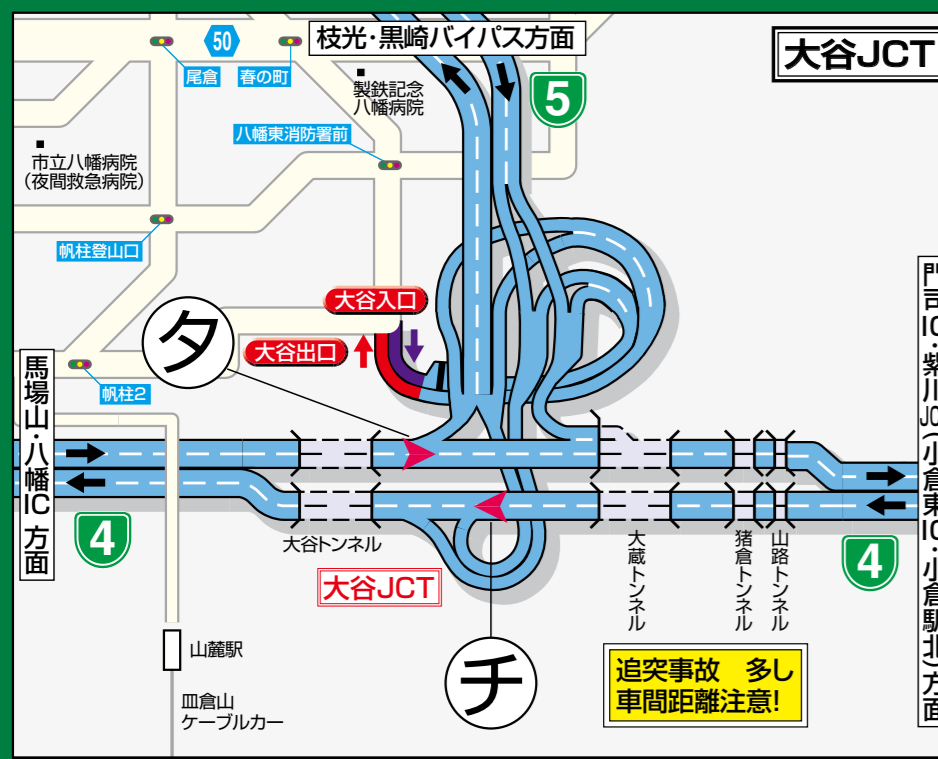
枝光・黒崎バイパス方面

大谷JCT

50

尾倉

春の町

製鉄記念八幡病院

5

八幡東消防署前

市立八幡病院（夜間救急病院）

帆柱登山口

大谷入口

タ

大谷出口

帆柱2

馬場山・八幡IC方面

4

大谷トンネル

大谷JCT

大蔵トンネル

猪倉トンネル

山路トンネル

4

門司IC・紫川JCT（小倉東IC・小倉駅北）方面

山麓駅

皿倉山ケーブルカー

チ

追突事故　多し
車間距離注意!